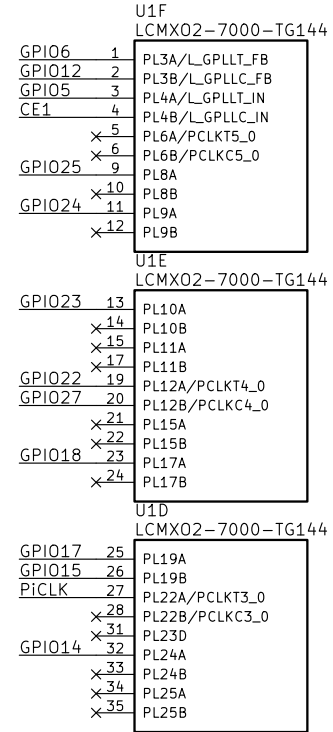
U1F
LCMXO2-7000-TG144

| Net | Pin | Name |
|---|---|---|
| GPIO6 | 1 | PL3A/L_GPLLT_FB |
| GPIO12 | 2 | PL3B/L_GPLLC_FB |
| GPIO5 | 3 | PL4A/L_GPLLT_IN |
| CE1 | 4 | PL4B/L_GPLLC_IN |
| × | 5 | PL6A/PCLKT5_0 |
| × | 6 | PL6B/PCLKC5_0 |
| GPIO25 | 9 | PL8A |
| × | 10 | PL8B |
| GPIO24 | 11 | PL9A |
| × | 12 | PL9B |

U1E
LCMXO2-7000-TG144

| Net | Pin | Name |
|---|---|---|
| GPIO23 | 13 | PL10A |
| × | 14 | PL10B |
| × | 15 | PL11A |
| × | 17 | PL11B |
| GPIO22 | 19 | PL12A/PCLKT4_0 |
| GPIO27 | 20 | PL12B/PCLKC4_0 |
| × | 21 | PL15A |
| × | 22 | PL15B |
| GPIO18 | 23 | PL17A |
| × | 24 | PL17B |

U1D
LCMXO2-7000-TG144

| Net | Pin | Name |
|---|---|---|
| GPIO17 | 25 | PL19A |
| GPIO15 | 26 | PL19B |
| PiCLK | 27 | PL22A/PCLKT3_0 |
| × | 28 | PL22B/PCLKC3_0 |
| × | 31 | PL23D |
| GPIO14 | 32 | PL24A |
| × | 33 | PL24B |
| × | 34 | PL25A |
| × | 35 | PL25B |